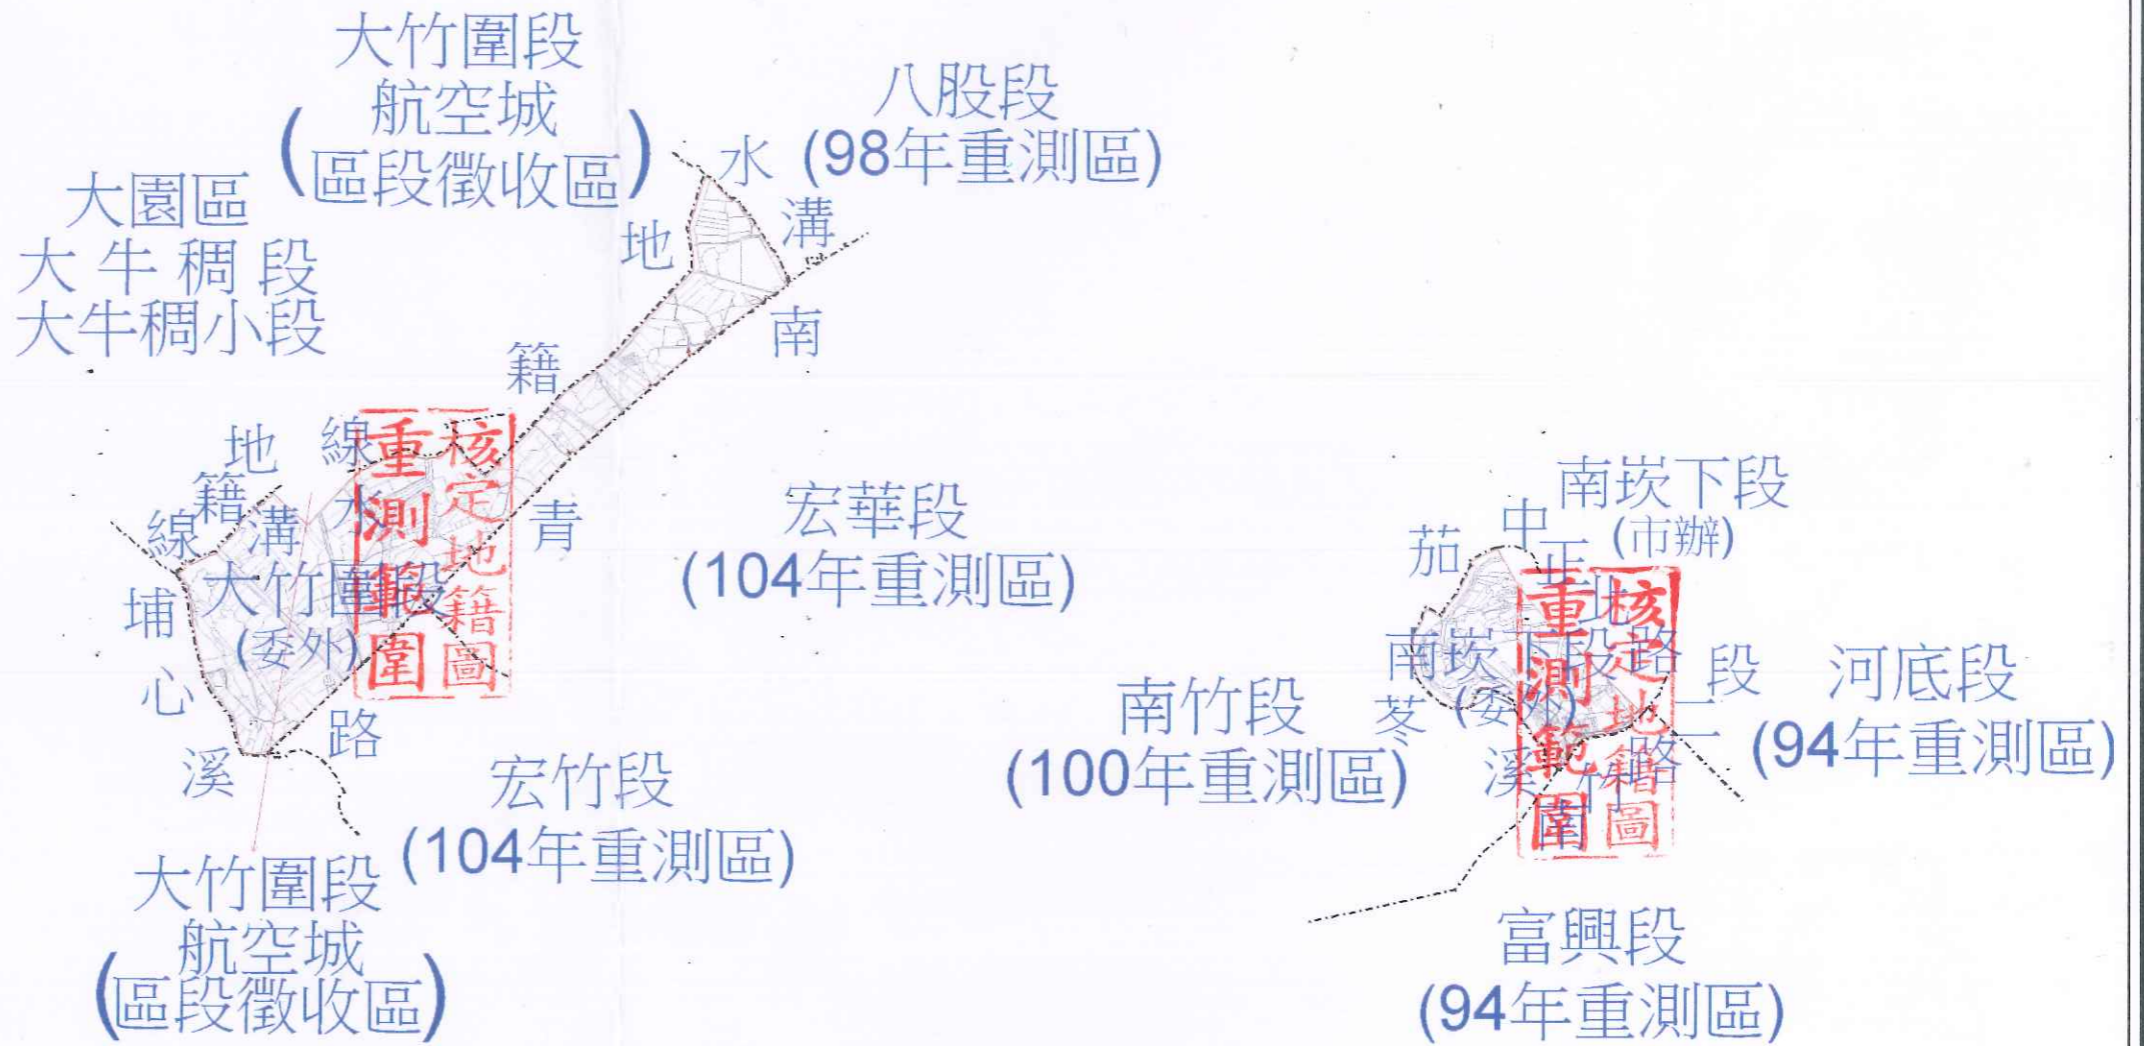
大竹圍段
航空城
(區段徵收區)

八股段
(98年重測區)

大園區
大牛稠段
大牛稠小段

水
溝
地
南
籍

地
籍
線
線
溝
大
埔
心
溪
路
青

大竹圍段
(委外)

核定地籍圖
重測範圍

宏華段
(104年重測區)

南崁下段
(市辦)

中
正
茄
苳
溪
路
段
一

南崁下段
(委外)

核定地籍圖
重測範圍

河底段
(94年重測區)

南竹段
(100年重測區)

宏竹段
(104年重測區)

大竹圍段
航空城
(區段徵收區)

富興段
(94年重測區)